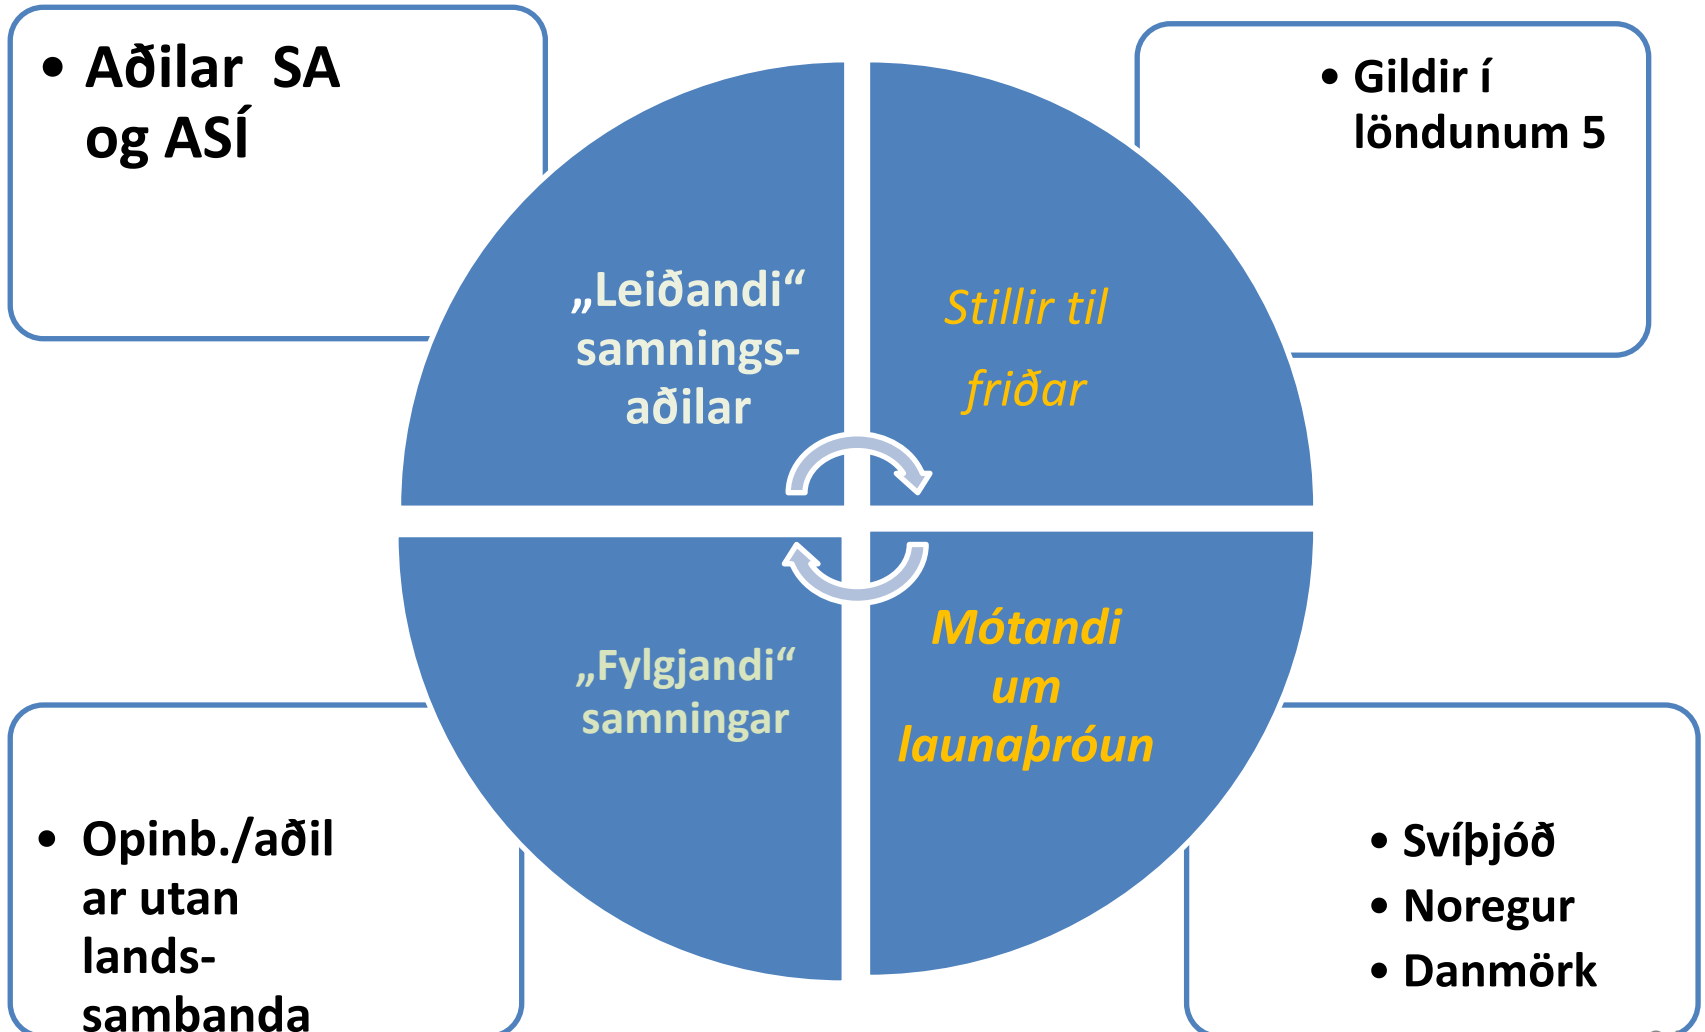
• Aðilar SA og ASÍ

• Gildir í löndunum 5

„Leiðandi“ samningsaðilar

Stillir til friðar

„Fylgjandi“ samningar

Mótandi um launaþróun

• Opinb./aðilar utan landssambanda

• Svíþjóð
• Noregur
• Danmörk